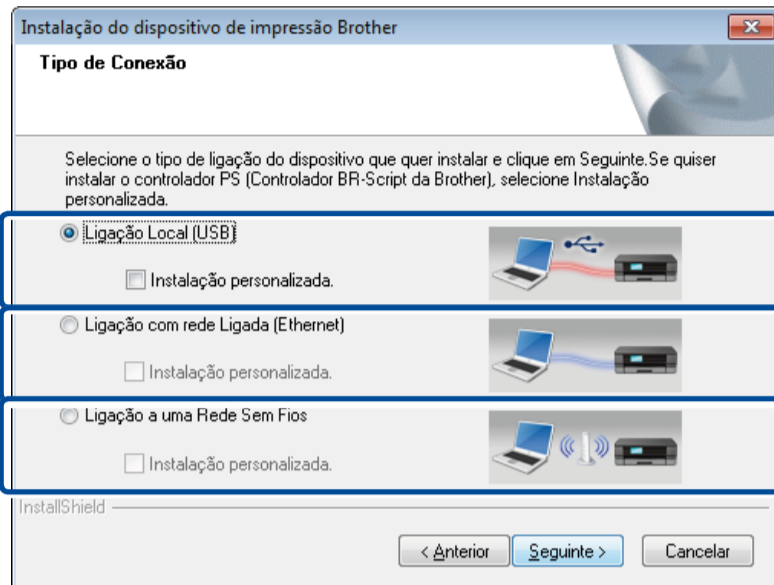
Instalação do dispositivo de impressão Brother

Tipo de Conexão

Selecione o tipo de ligação do dispositivo que quer instalar e clique em Seguinte.Se quiser instalar o controlador PS (Controlador BR-Script da Brother), selecione Instalação personalizada.

Ligação Local (USB)

Instalação personalizada.

Ligação com rede Ligada (Ethernet)

Instalação personalizada.

Ligação a uma Rede Sem Fios

Instalação personalizada.

InstallShield

< Anterior

Seguinte >

Cancelar